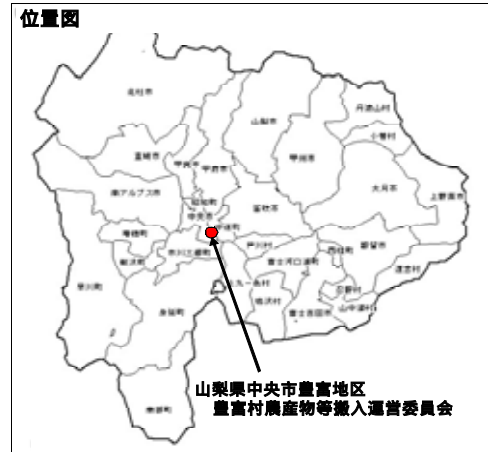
位置図

北杜市

山梨市

丹波山村

小菅村

甲州市

韮崎市

甲斐市

甲府市

大月市

上野原市

南アルプス市

昭和町

中央市

笛吹市

早川町

増穂町

鰍沢町

市川三郷町

富士河口湖町

西桂町

都留市

道志村

忍野村

山中湖村

鳴沢村

富士吉田市

身延町

南部町

山梨県中央市豊富地区
豊富村農産物等搬入運営委員会